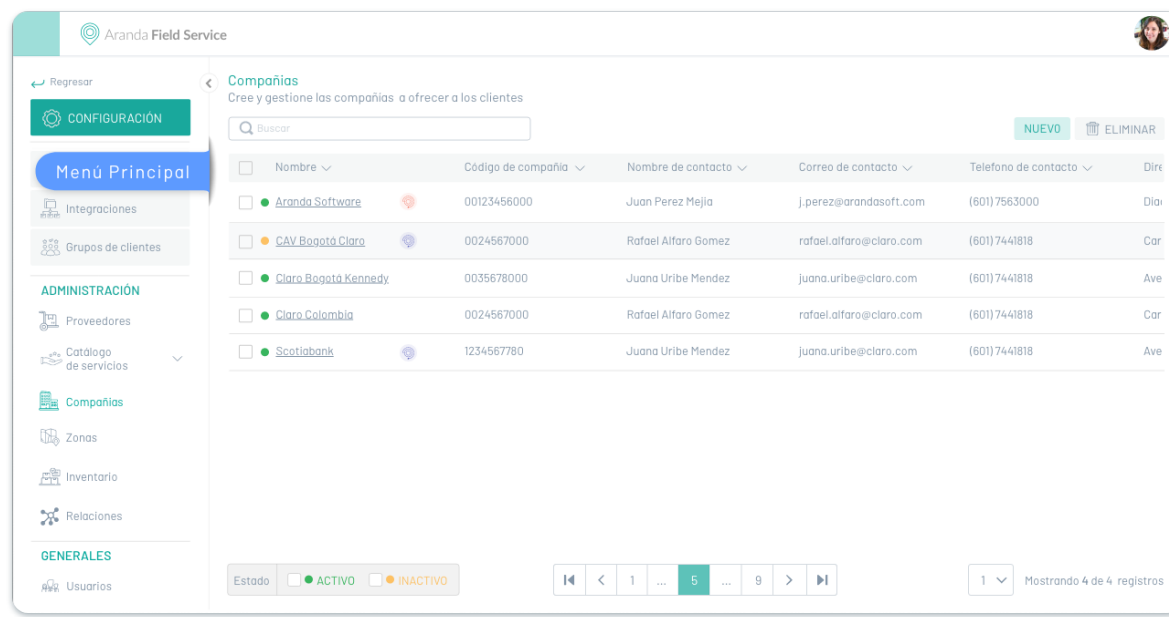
Aranda Field Service

Regresar

CONFIGURACIÓN

Menú Principal

Integraciones

Grupos de clientes

ADMINISTRACIÓN

Proveedores

Catálogo de servicios

Compañías

Zonas

Inventario

Relaciones

GENERALES

Usuarios

Compañías

Cree y gestione las compañías a ofrecer a los clientes

Buscar

NUEVO ELIMINAR

| | Nombre | Código de compañía | Nombre de contacto | Correo de contacto | Telefono de contacto | Dire |
|---|---|---|---|---|---|---|
| | Aranda Software | 00123456000 | Juan Perez Mejia | j.perez@arandasoft.com | (601) 7563000 | Dia |
| | CAV Bogotá Claro | 0024567000 | Rafael Alfaro Gomez | rafael.alfaro@claro.com | (601) 7441818 | Car |
| | Claro Bogotá Kennedy | 0035678000 | Juana Uribe Mendez | juana.uribe@claro.com | (601) 7441818 | Ave |
| | Claro Colombia | 0024567000 | Rafael Alfaro Gomez | rafael.alfaro@claro.com | (601) 7441818 | Car |
| | Scotiabank | 1234567780 | Juana Uribe Mendez | juana.uribe@claro.com | (601) 7441818 | Ave |

Estado ACTIVO INACTIVO

1 ... 5 ... 9

1 Mostrando 4 de 4 registros